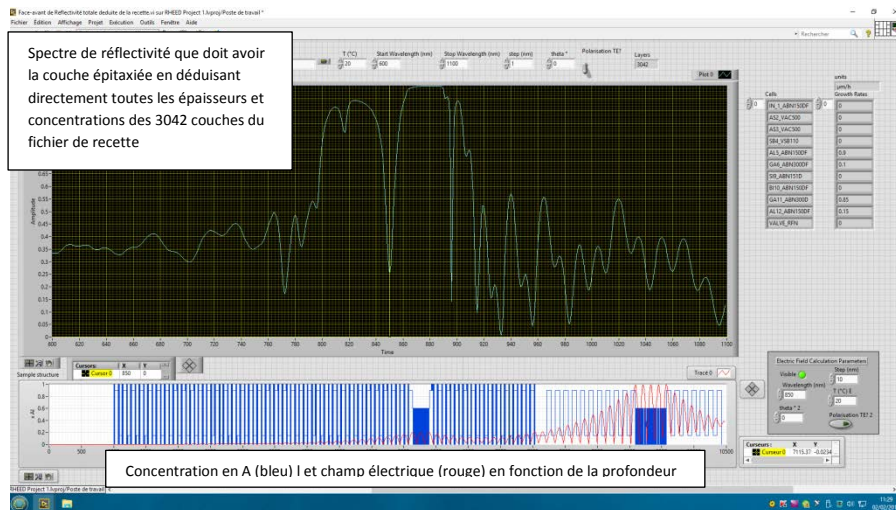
Face-avant de Reflectivité totale deduite de la recette.vi sur RHEED Project 1.lvproj/Poste de travail *

Fichier Édition Affichage Projet Exécution Outils Fenêtre Aide

Rechercher

Spectre de réflectivité que doit avoir la couche épitaxiée en déduisant directement toutes les épaisseurs et concentrations des 3042 couches du fichier de recette

T (°C) 30

Start Wavelength (nm) 600

Stop Wavelength (nm) 1100

step (nm) 1

theta ° 0

Polarisation TE?

Layers 3042

Plot 0

units µm/h

Cells

Growth Rates

0

0

IN_1_ABN150DF 0

AS2_VAC500 0

AS3_VAC500 0

SB4_VSB110 0

AL5_ABN150DF 0.8

GA6_ABN300DF 0.1

SI9_ABN151D 0

BI10_ABN150DF 0

GA11_ABN200D 0.85

AL12_ABN150DF 0.15

VALVE_PPN 0

0.65

0.6

0.55

0.5

0.45

0.4

0.35

0.3

0.25

0.2

0.15

0.1

0.05

0

Amplitude

600 620 640 660 680 700 720 740 760 780 800 820 840 860 880 900 920 940 960 980 1000 1020 1040 1060 1080 1100

Time

Cursors: X Y

Cursor 0 850 0

Sample structure

Trace 0

1

0.8

0.6

0.4

0.2

0

0 500

10500

Electric Field Calculation Parameters

Visible

Step (nm) 10

Wavelength (nm) 850

T (°C) E 20

theta ° 2 0

Polarisation TE? 2

Curseurs : X Y

Curseur 0 7115.37 -0.0234

Concentration en A (bleu) l et champ électrique (rouge) en fonction de la profondeur

RHEED Project 1.lvproj/Poste de travail

11:29